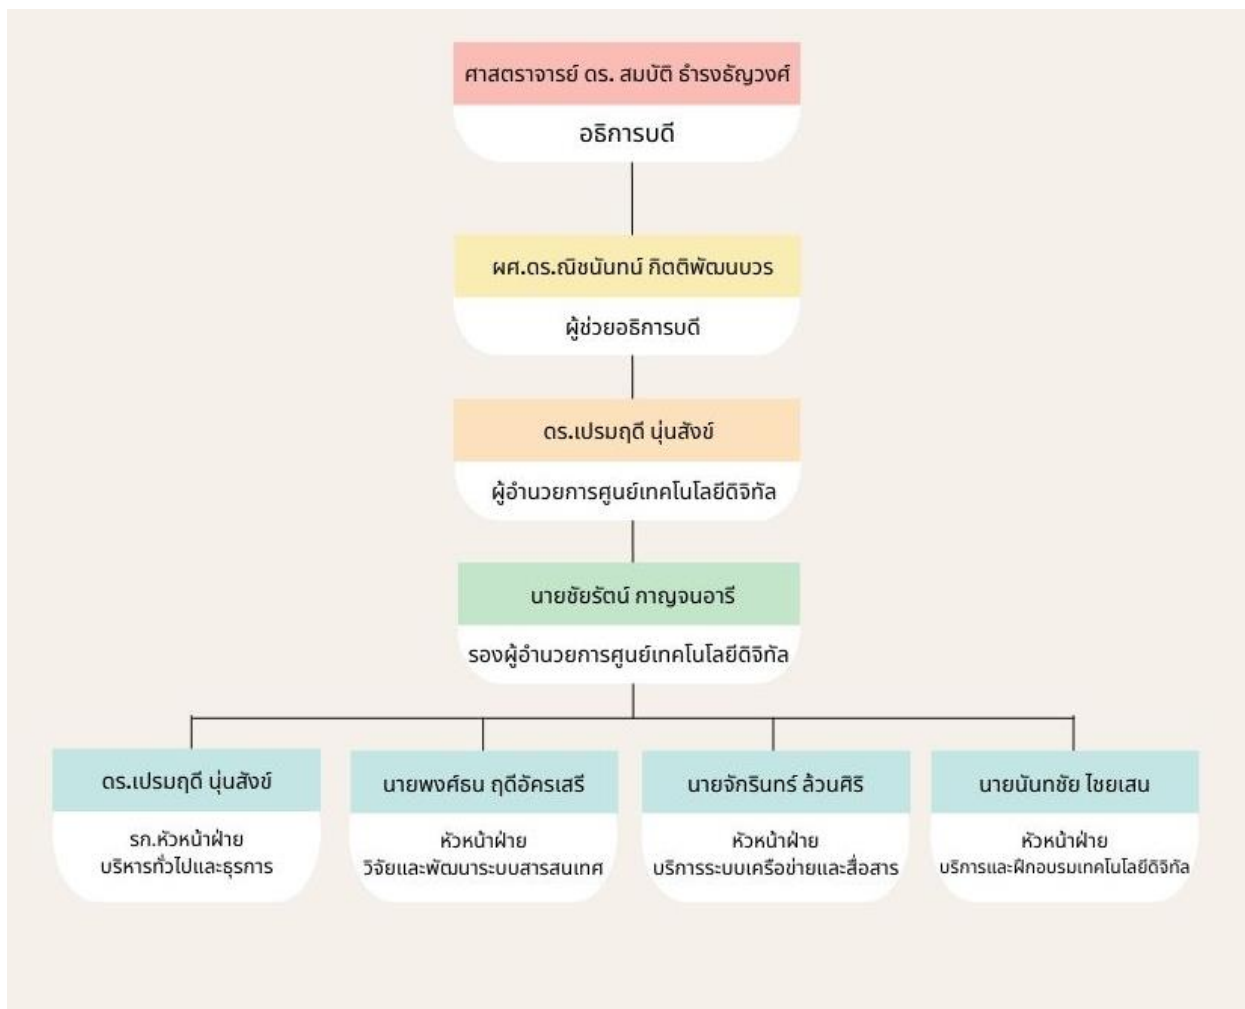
ศาสตราจารย์ ดร. สมบัติ ธำรงธัญวงศ์

อธิการบดี

ผศ.ดร.ณิชนันทน์ กิตติพัฒนบวร

ผู้ช่วยอธิการบดี

ดร.เปรมฤดี นุ่นสังข์

ผู้อำนวยการศูนย์เทคโนโลยีดิจิทัล

นายชัยรัตน์ กาญจนอารี

รองผู้อำนวยการศูนย์เทคโนโลยีดิจิทัล

ดร.เปรมฤดี นุ่นสังข์

รก.หัวหน้าฝ่าย บริหารทั่วไปและธุรการ

นายพงศ์ธน ฤดีอัครเสรี

หัวหน้าฝ่าย วิจัยและพัฒนาระบบสารสนเทศ

นายจักรินทร์ ล้วนศิริ

หัวหน้าฝ่าย บริการระบบเครือข่ายและสื่อสาร

นายนันทชัย ไชยเสน

หัวหน้าฝ่าย บริการและฝึกอบรมเทคโนโลยีดิจิทัล